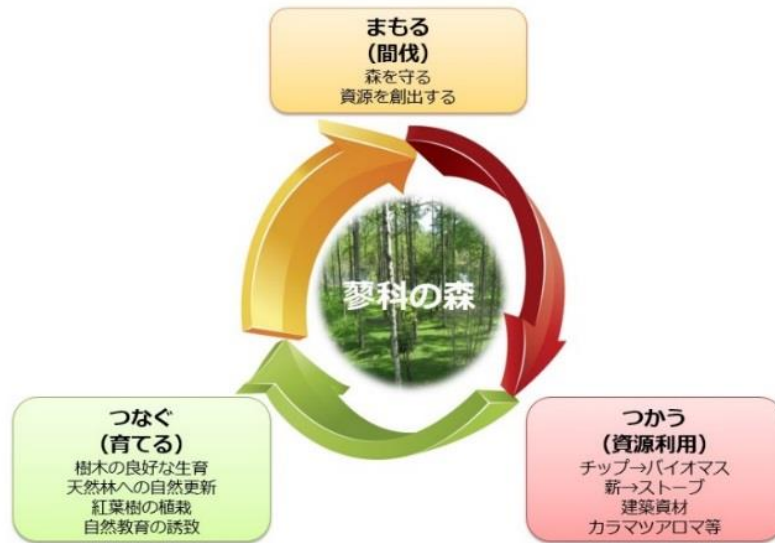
まもる
(間伐)
森を守る
資源を創出する

蓼科の森

つかう
(資源利用)
チップ→バイオマス
薪→ストーブ
建築資材
カラマツアロマ等

つなぐ
(育てる)
樹木の良好な生育
天然林への自然更新
紅葉樹の植栽
自然教育の誘致